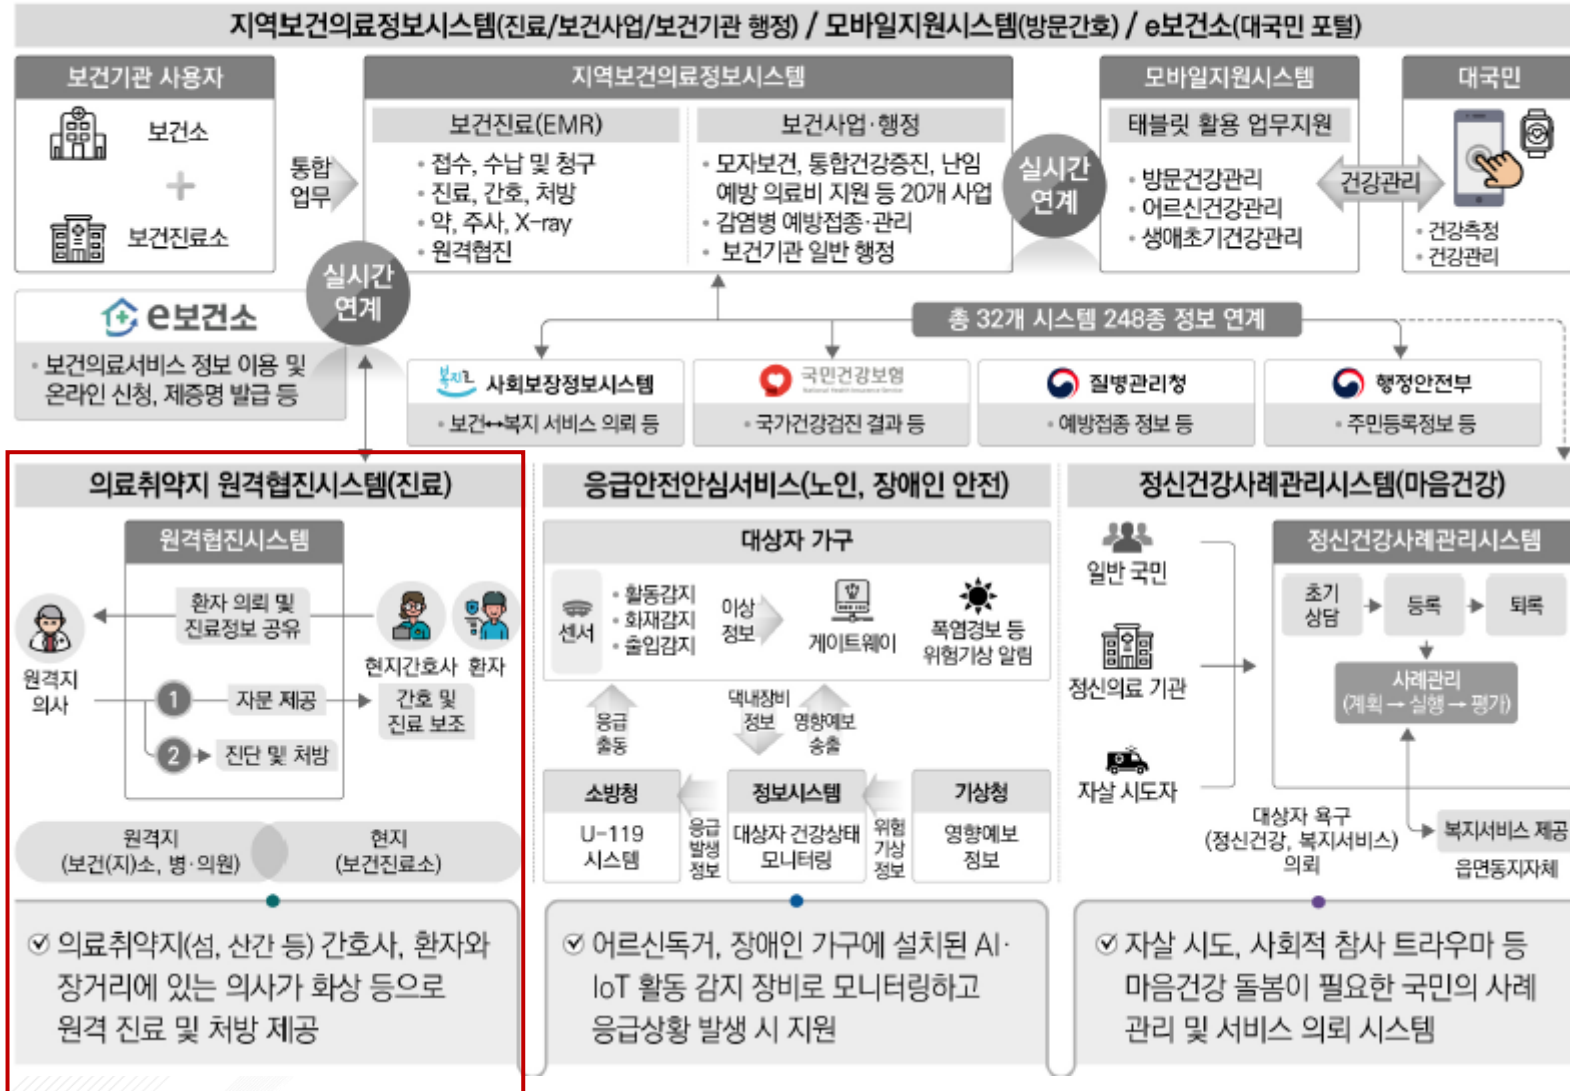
지역보건의료정보시스템(진료/보건사업/보건기관 행정) / 모바일지원시스템(방문간호) / e보건소(대국민 포털)

보건기관 사용자

보건소

+

보건진료소

통합 업무

지역보건의료정보시스템

보건진료(EMR)

· 접수, 수납 및 청구
· 진료, 간호, 처방
· 약, 주사, X-ray
· 원격협진

보건사업·행정

· 모자보건, 통합건강증진, 난임 예방 의료비 지원 등 20개 사업
· 감염병 예방접종·관리
· 보건기관 일반 행정

실시간 연계

모바일지원시스템

태블릿 활용 업무지원

· 방문건강관리
· 어르신건강관리
· 생애초기건강관리

건강관리

대국민

· 건강측정
· 건강관리

e보건소

· 보건의료서비스 정보 이용 및 온라인 신청, 제증명 발급 등

실시간 연계

총 32개 시스템 248종 정보 연계

사회보장정보시스템
· 보건↔복지 서비스 의뢰 등

국민건강보험
· 국가건강검진 결과 등

질병관리청
· 예방접종 정보 등

행정안전부
· 주민등록정보 등

의료취약지 원격협진시스템(진료)

원격협진시스템

환자 의뢰 및 진료정보 공유

원격지 의사

현지간호사 환자

1 자문 제공

간호 및 진료 보조

2 진단 및 처방

원격지 (보건(지)소, 병·의원)

현지 (보건진료소)

☑ 의료취약지(섬, 산간 등) 간호사, 환자와 장거리에 있는 의사가 화상 등으로 원격 진료 및 처방 제공

응급안전안심서비스(노인, 장애인 안전)

대상자 가구

센서

· 활동감지
· 화재감지
· 출입감지

이상 정보

게이트웨이

폭염경보 등 위험기상 알림

응급 출동

댁내장비 정보

영향예보 송출

소방청

U-119 시스템

응급 발생 정보

정보시스템

대상자 건강상태 모니터링

위험 기상 정보

기상청

영향예보 정보

☑ 어르신독거, 장애인 가구에 설치된 AI·IoT 활동 감지 장비로 모니터링하고 응급상황 발생 시 지원

정신건강사례관리시스템(마음건강)

일반 국민

정신의료 기관

자살 시도자

정신건강사례관리시스템

초기 상담

등록

퇴록

사례관리 (계획→실행→평가)

대상자 욕구 (정신건강, 복지서비스) 의뢰

복지서비스 제공

읍면동지자체

☑ 자살 시도, 사회적 참사 트라우마 등 마음건강 돌봄이 필요한 국민의 사례관리 및 서비스 의뢰 시스템